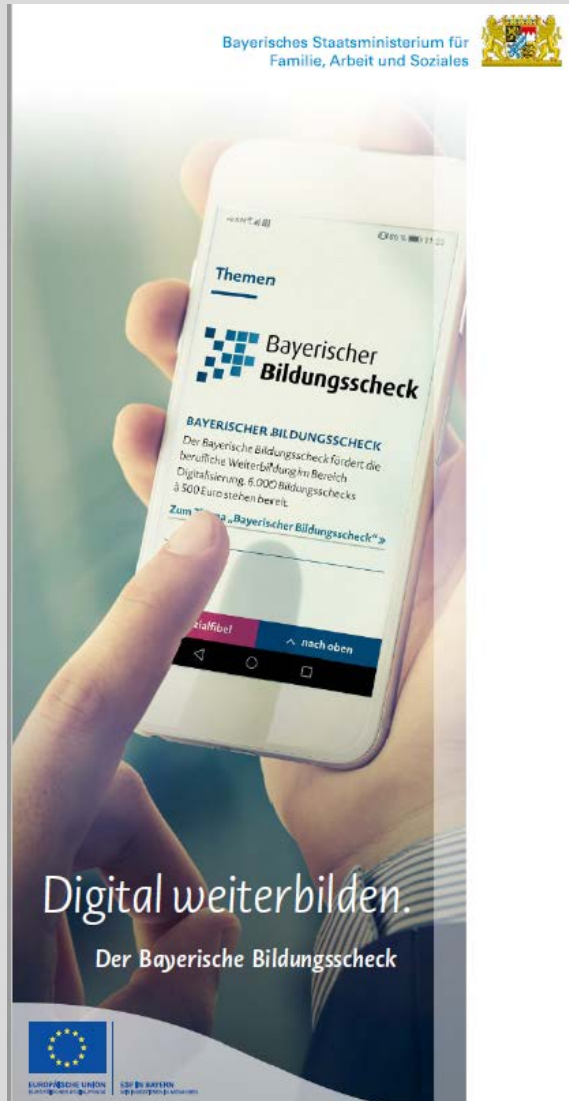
Bayerisches Staatsministerium für Familie, Arbeit und Soziales

Themen

Bayerischer Bildungsscheck

BAYERISCHER BILDUNGSSCHECK

Der Bayerische Bildungsscheck fördert die berufliche Weiterbildung im Bereich Digitalisierung. 6.000 Bildungsschecks à 500 Euro stehen bereit.

Zum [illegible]a „Bayerischer Bildungsscheck“ »

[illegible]ialfibel

^ nach oben

Digital weiterbilden.

Der Bayerische Bildungsscheck

EUROPÄISCHE UNION

ESF IN BAYERN